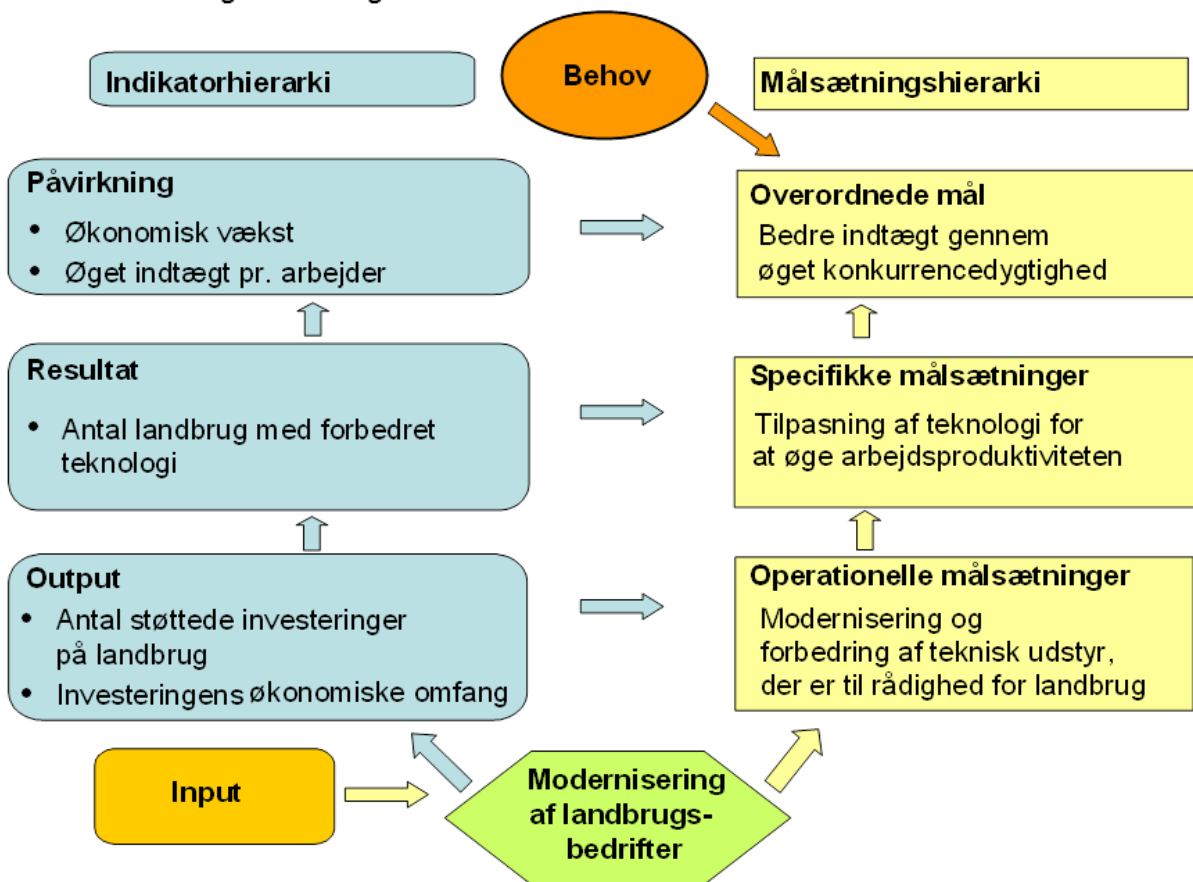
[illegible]

Indikatorhierarki

Behov

Målsætningshierarki

Påvirkning
- Økonomisk vækst
- Øget indtægt pr. arbejder

Overordnede mål
Bedre indtægt gennem øget konkurrencedygtighed

Resultat
- Antal landbrug med forbedret teknologi

Specifikke målsætninger
Tilpasning af teknologi for at øge arbejdsproduktiviteten

Output
- Antal støttede investeringer på landbrug
- Investeringens økonomiske omfang

Operationelle målsætninger
Modernisering og forbedring af teknisk udstyr, der er til rådighed for landbrug

Input

Modernisering af landbrugsbedrifter